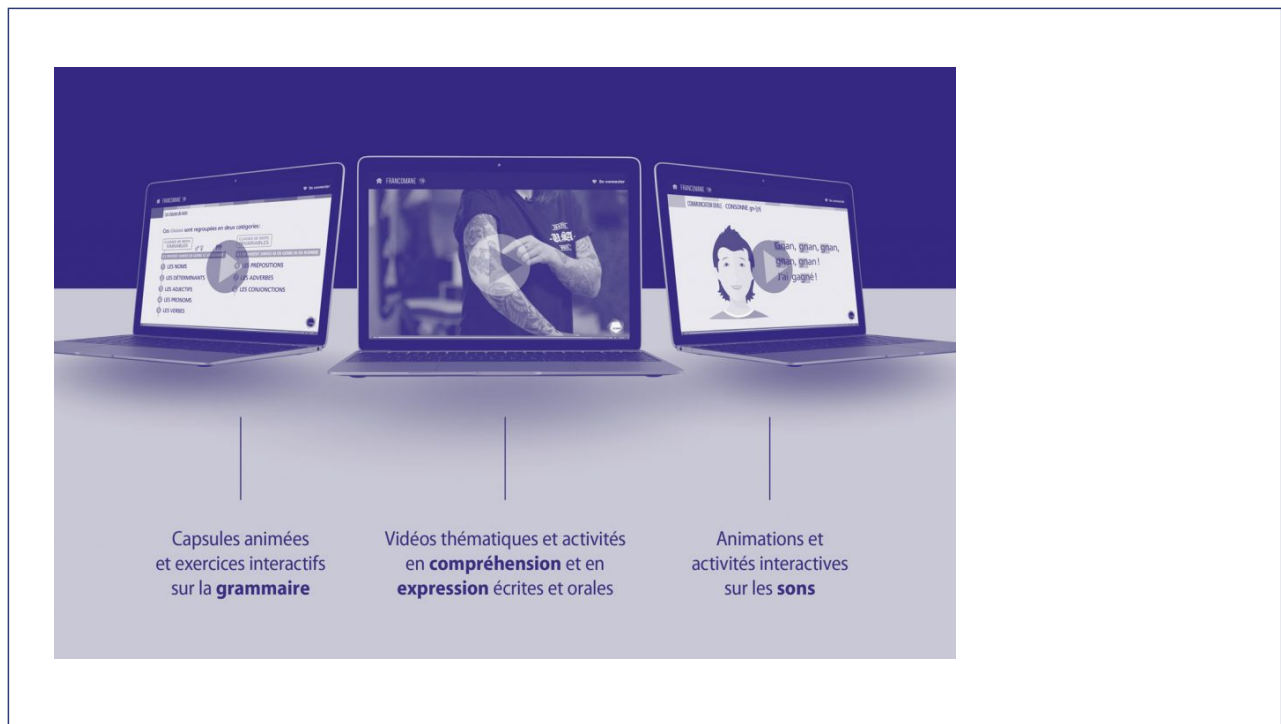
FRANCOMANIE

Se connecter

Les classes de mots

On classe sont regroupés en deux catégories:

CLASSES DE MOTS VARIABLES

CLASSES DE MOTS INVARIABLES

LES NOMS

LES DÉTERMINANTS

LES ADJECTIFS

LES PRONOMS

LES VERBES

LES PRÉPOSITIONS

LES ADVERBES

LES CONJONCTIONS

FRANCOMANIE

Se connecter

FRANCOMANIE

Se connecter

COMMUNICATION ORALE CONSONNE gn

Gnan, gnan, gnan, gnan, gnan ! J'ai gagné !

Capsules animées et exercices interactifs sur la **grammaire**

Vidéos thématiques et activités en **compréhension** et en **expression** écrites et orales

Animations et activités interactives sur les **sons**